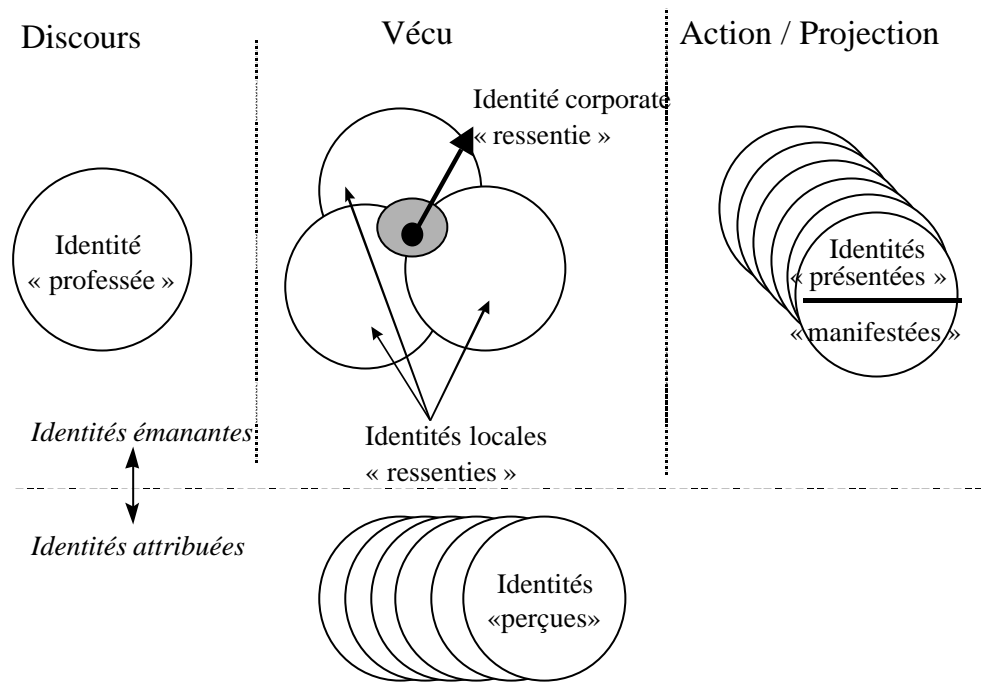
Discours

Vécu

Action / Projection

Identité corporate « ressentie »

Identité « professée »

Identités « présentées »

« manifestées »

Identités émanantes

Identités locales « ressenties »

Identités attribuées

Identités «perçues»